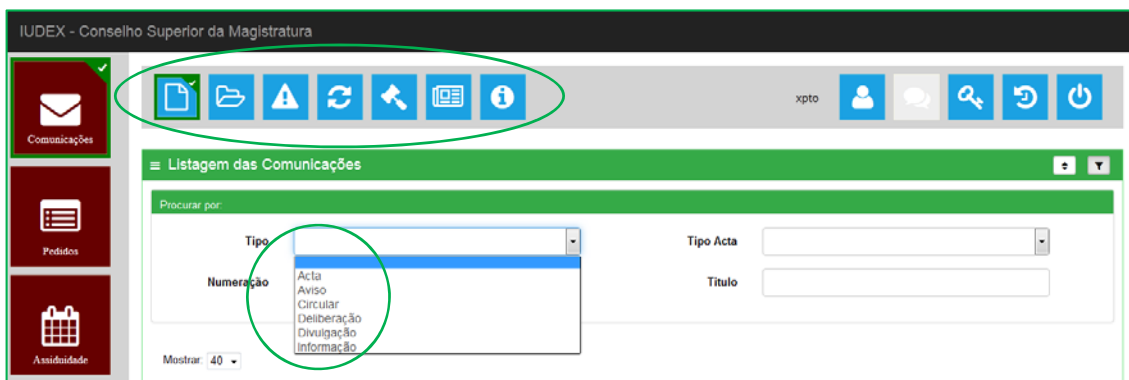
IUDEX - Conselho Superior da Magistratura

Comunicações

Pedidos

Assiduidade

xpto

≡ Listagem das Comunicações

Procurar por:

Tipo

Acta
Aviso
Circular
Deliberação
Divulgação
Informação

Numeração

Tipo Acta

Título

Mostrar 40